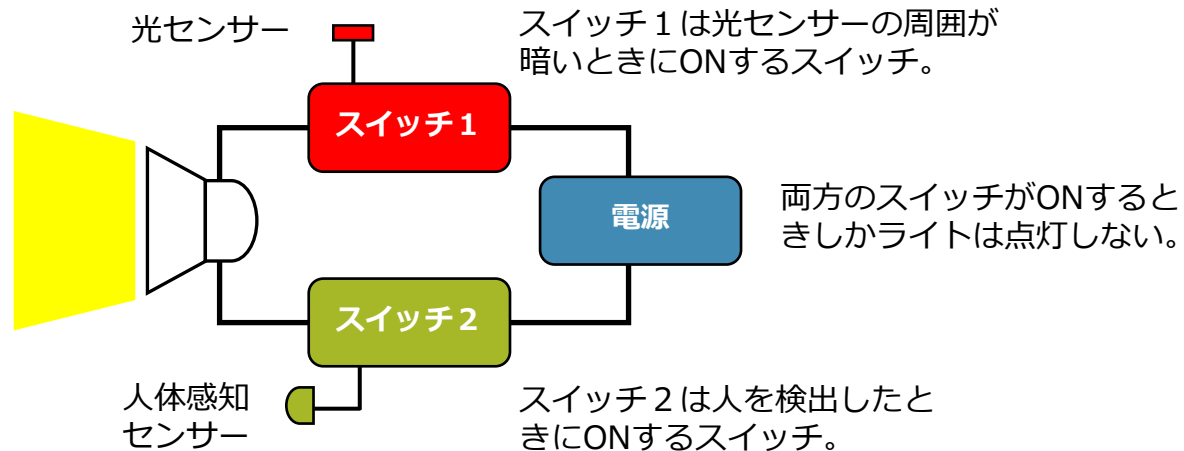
光センサー

スイッチ１は光センサーの周囲が暗いときにONするスイッチ。

スイッチ１

電源

両方のスイッチがONするときしかライトは点灯しない。

スイッチ２

人体感知センサー

スイッチ２は人を検出したときにONするスイッチ。